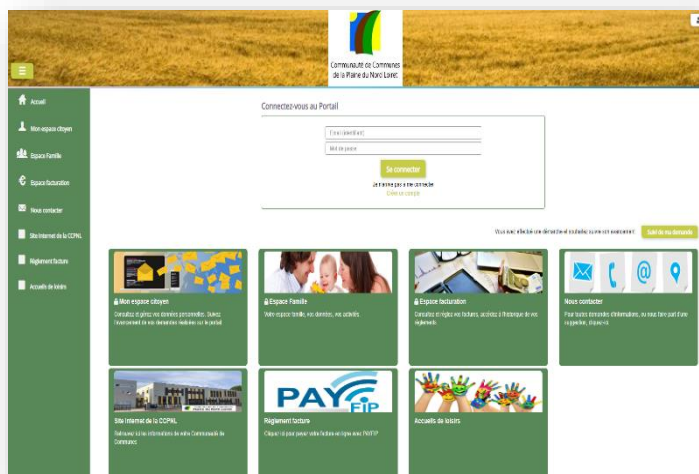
Communauté de Communes de la Plaine du Nord Loiret

Accueil
Mon espace citoyen
Espace Famille
Espace facturation
Nous contacter
Site internet de la CCPNL
Règlement facture
Accueils de loisirs

Connectez-vous au Portail

E-mail (identifiant)
Mot de passe
Se connecter
Je n'arrive pas à me connecter
Créer un compte

Vous avez effectué une démarche et souhaitez suivre son avancement
Suivi de ma demande

Mon espace citoyen
Consultez et gérez vos données personnelles. Suivez l'avancement de vos demandes réalisées sur le portail

Espace Famille
Votre espace famille, vos données, vos activités

Espace facturation
Consultez et réglez vos factures, accédez à l'historique de vos règlements

Nous contacter
Pour toutes demandes d'informations, ou nous faire part d'une suggestion, cliquez-ici.

Site internet de la CCPNL
Retrouvez toutes les informations de votre Communauté de Communes

PAYFIP
Règlement facture
Cliquez ici pour payer votre facture en ligne avec PAYFIP

Accueils de loisirs